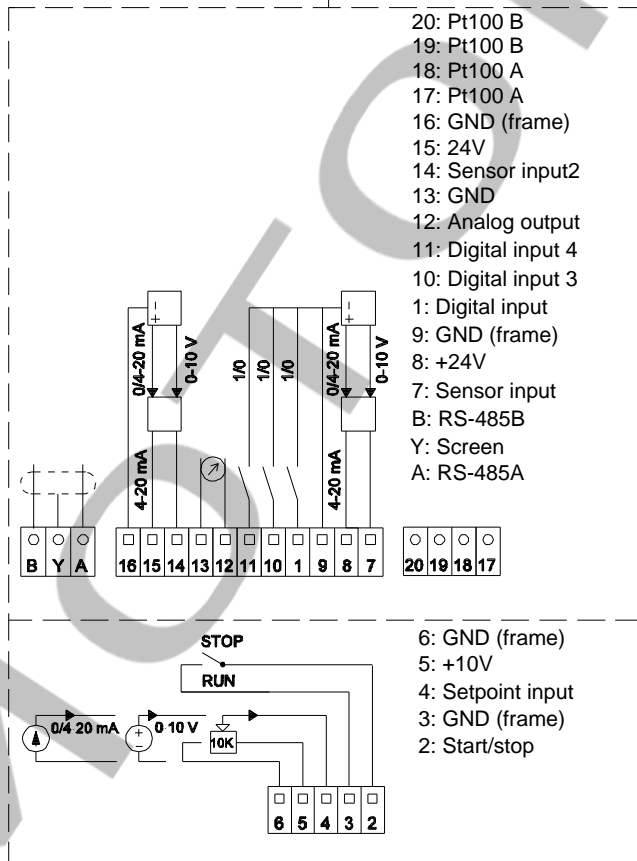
20: Pt100 B
19: Pt100 B
18: Pt100 A
17: Pt100 A
16: GND (frame)
15: 24V
14: Sensor input2
13: GND
12: Analog output
11: Digital input 4
10: Digital input 3
1: Digital input
9: GND (frame)
8: +24V
7: Sensor input
B: RS-485B
Y: Screen
A: RS-485A

-
+
0/4-20 mA
0-10 V
4-20 mA
1/0
1/0
1/0
-
+
0/4-20 mA
0-10 V
4-20 mA

B Y A
16 15 14 13 12 11 10 1 9 8 7
20 19 18 17

STOP
RUN
0/4-20 mA
+
-
0-10 V
10K
6 5 4 3 2

6: GND (frame)
5: +10V
4: Setpoint input
3: GND (frame)
2: Start/stop